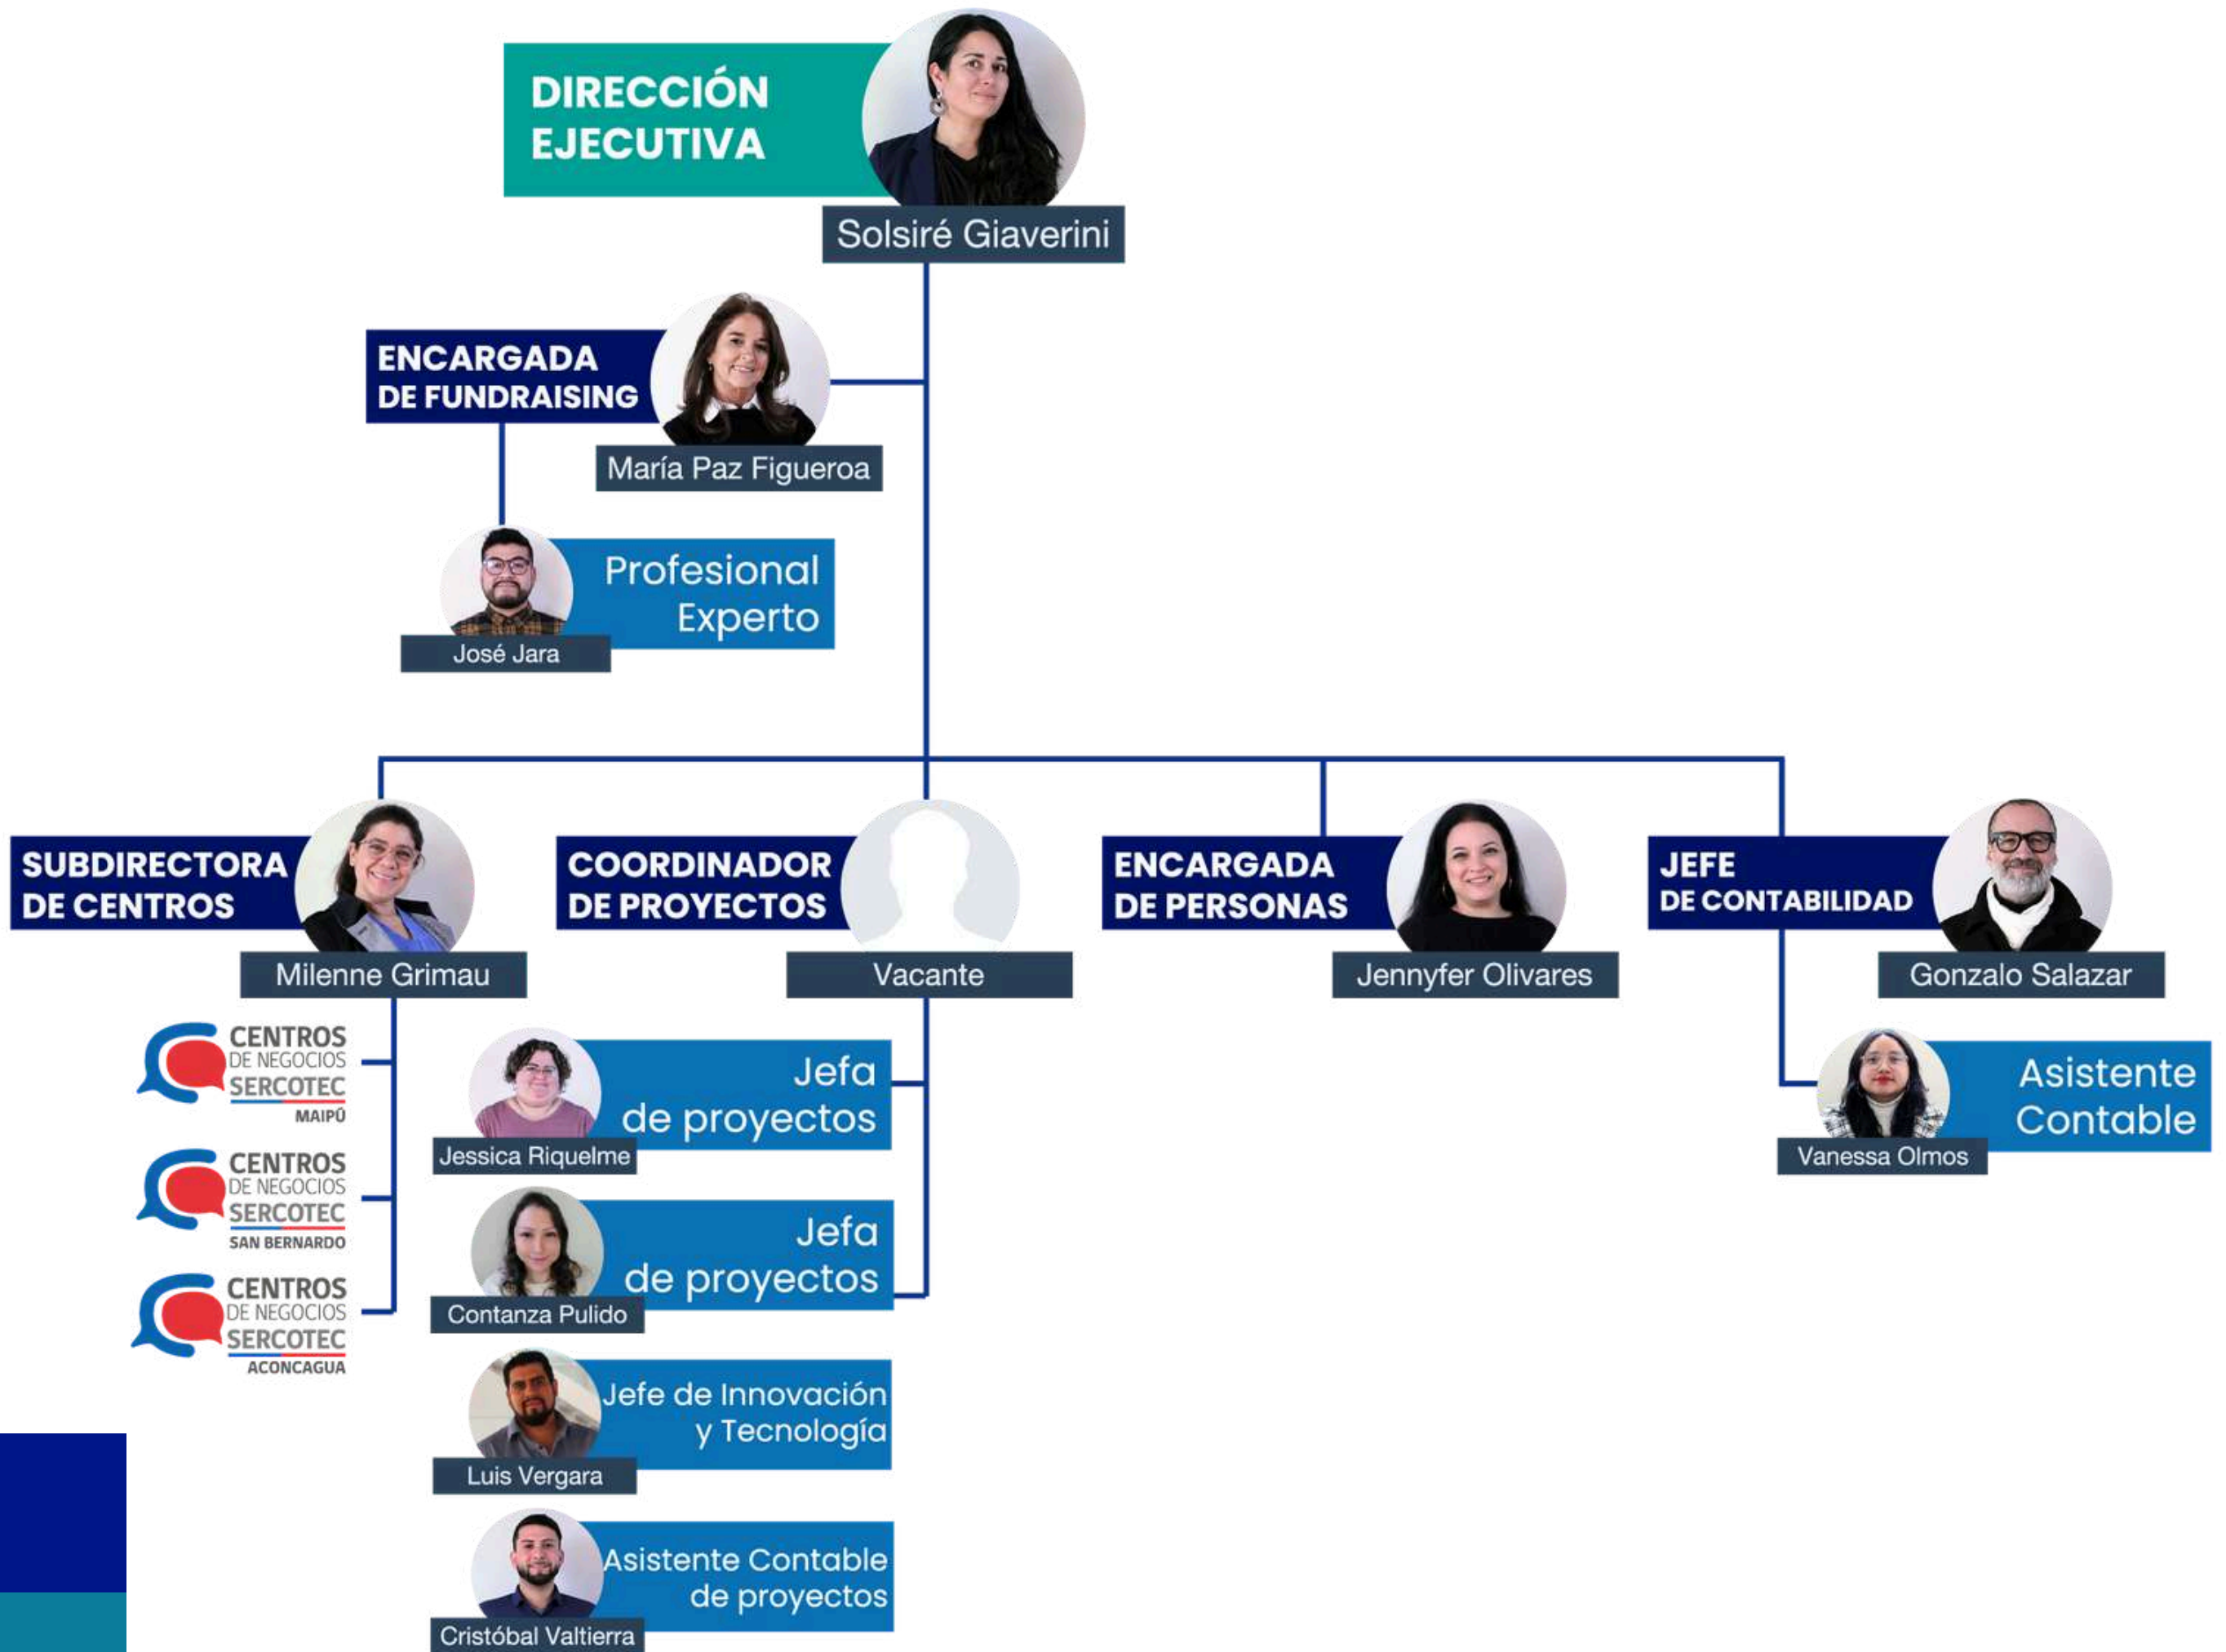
DIRECCIÓN EJECUTIVA
Solsiré Giaverini

ENCARGADA DE FUNDRAISING
María Paz Figueroa

Profesional Experto
José Jara

SUBDIRECTORA DE CENTROS
Milenne Grimau

CENTROS DE NEGOCIOS SERCOTEC MAIPÚ

CENTROS DE NEGOCIOS SERCOTEC SAN BERNARDO

CENTROS DE NEGOCIOS SERCOTEC ACONCAGUA

COORDINADOR DE PROYECTOS
Vacante

Jefa de proyectos
Jessica Riquelme

Jefa de proyectos
Contanza Pulido

Jefe de Innovación y Tecnología
Luis Vergara

Asistente Contable de proyectos
Cristóbal Valtierra

ENCARGADA DE PERSONAS
Jennyfer Olivares

JEFE DE CONTABILIDAD
Gonzalo Salazar

Asistente Contable
Vanessa Olmos